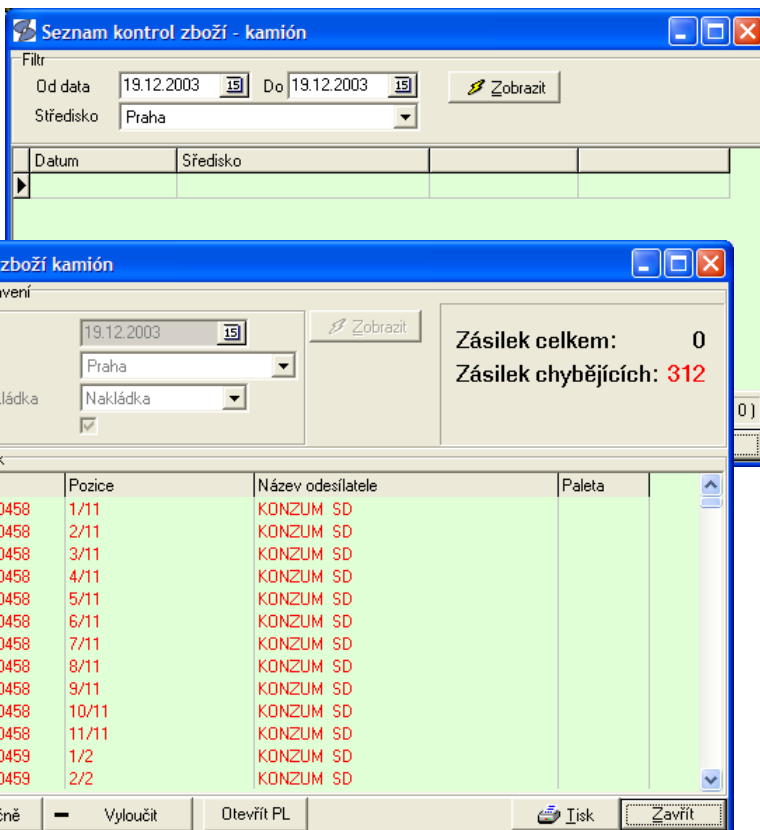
Seznam kontrol zboží - kamión

Filtr

Od data 19.12.2003 Do 19.12.2003

Zobrazit

Středisko Praha

| Datum | Středisko | | |
|---|---|---|---|
| | | | |

zboží kamión

vení

19.12.2003

Zobrazit

Praha

ládka Nakládka

Zásilek celkem: 0

Zásilek chybějících: 312

0)

k

| | Pozice | Název odesílatele | Paleta |
|---|---|---|---|
| 0458 | 1/11 | KONZUM SD | |
| 0458 | 2/11 | KONZUM SD | |
| 0458 | 3/11 | KONZUM SD | |
| 0458 | 4/11 | KONZUM SD | |
| 0458 | 5/11 | KONZUM SD | |
| 0458 | 6/11 | KONZUM SD | |
| 0458 | 7/11 | KONZUM SD | |
| 0458 | 8/11 | KONZUM SD | |
| 0458 | 9/11 | KONZUM SD | |
| 0458 | 10/11 | KONZUM SD | |
| 0458 | 11/11 | KONZUM SD | |
| 0459 | 1/2 | KONZUM SD | |
| 0459 | 2/2 | KONZUM SD | |

čně — Vyloučit Otevřít PL Tisk Zavřít